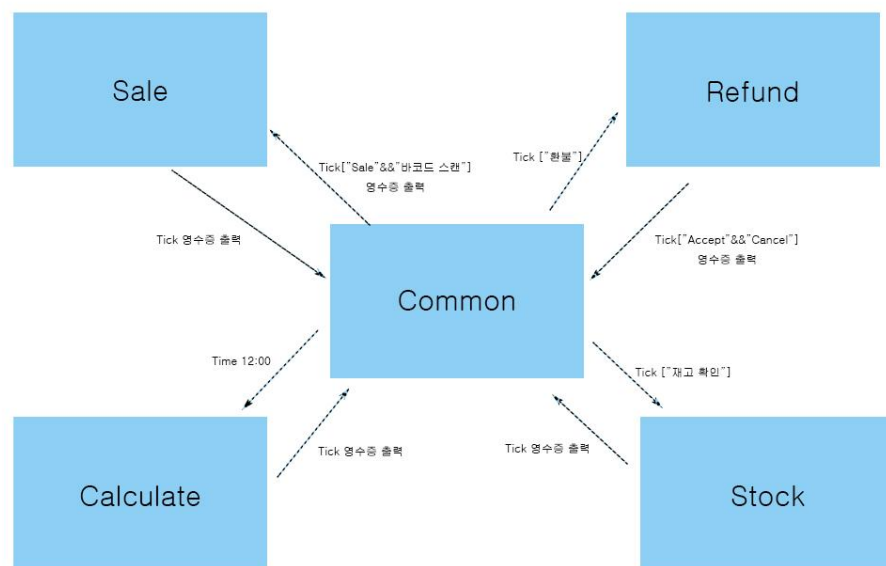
Sale

Refund

Tick["Sale"&&"바코드 스캔"]
영수증 출력

Tick ["환불"]

Tick 영수증 출력

Common

Tick["Accept"&&"Cancel"]
영수증 출력

Time 12:00

Tick ["재고 확인"]

Tick 영수증 출력

Tick 영수증 출력

Calculate

Stock